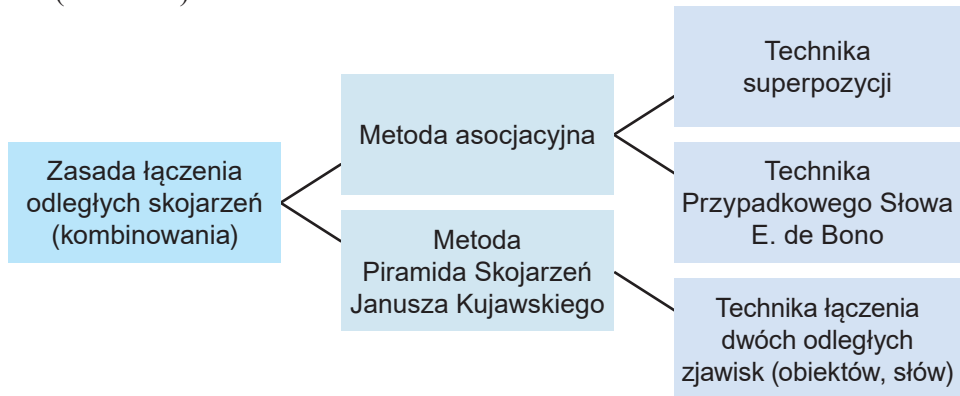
Zasada łączenia odległych skojarzeń (kombinowania)

Metoda asocjacyjna

Metoda Piramida Skojarzeń Janusza Kujawskiego

Technika superpozycji

Technika Przypadkowego Słowa E. de Bono

Technika łączenia dwóch odległych zjawisk (obiektów, słów)